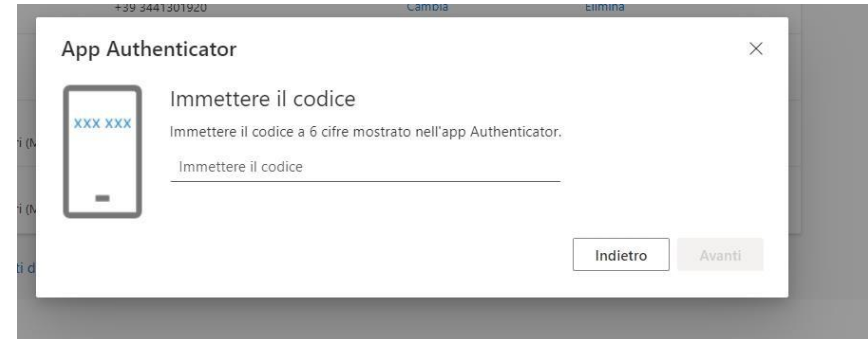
+39 3441301920 Cambia Elimina

App Authenticator

×

XXX XXX

Immettere il codice

Immettere il codice a 6 cifre mostrato nell'app Authenticator.

Immettere il codice

ri (M

ri (M

ti d

Indietro

Avanti